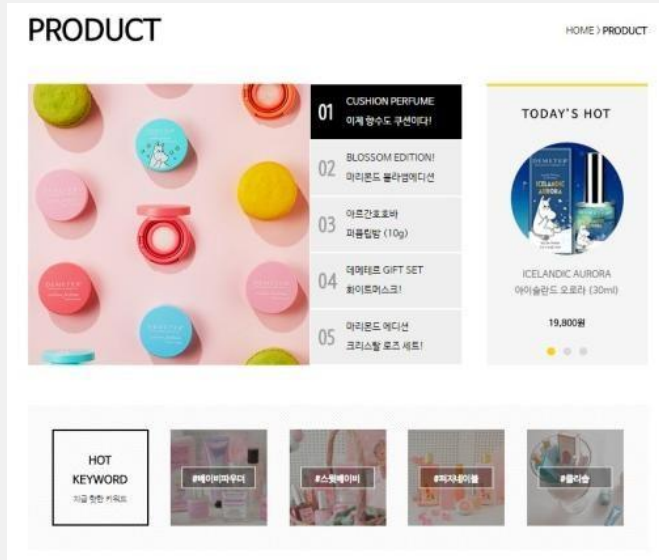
PRODUCT

HOME 〉PRODUCT

01 CUSHION PERFUME
이제 향수도 쿠션이다!

02 BLOSSOM EDITION!
마리몬드 블라썸에디션

03 아르간호호바
퍼퓸립밤 (10g)

04 데메테르 GIFT SET
화이트머스크!

05 마리몬드 에디션
크리스탈 로즈 세트!

TODAY'S HOT

DEMETER
ICELANDIC AURORA

ICELANDIC AURORA
아이슬란드 오로라 (30ml)

19,800원

HOT KEYWORD
지금 핫한 키워드

#베이비파우더

#스윗베이비

#피치네이블

#플라솜